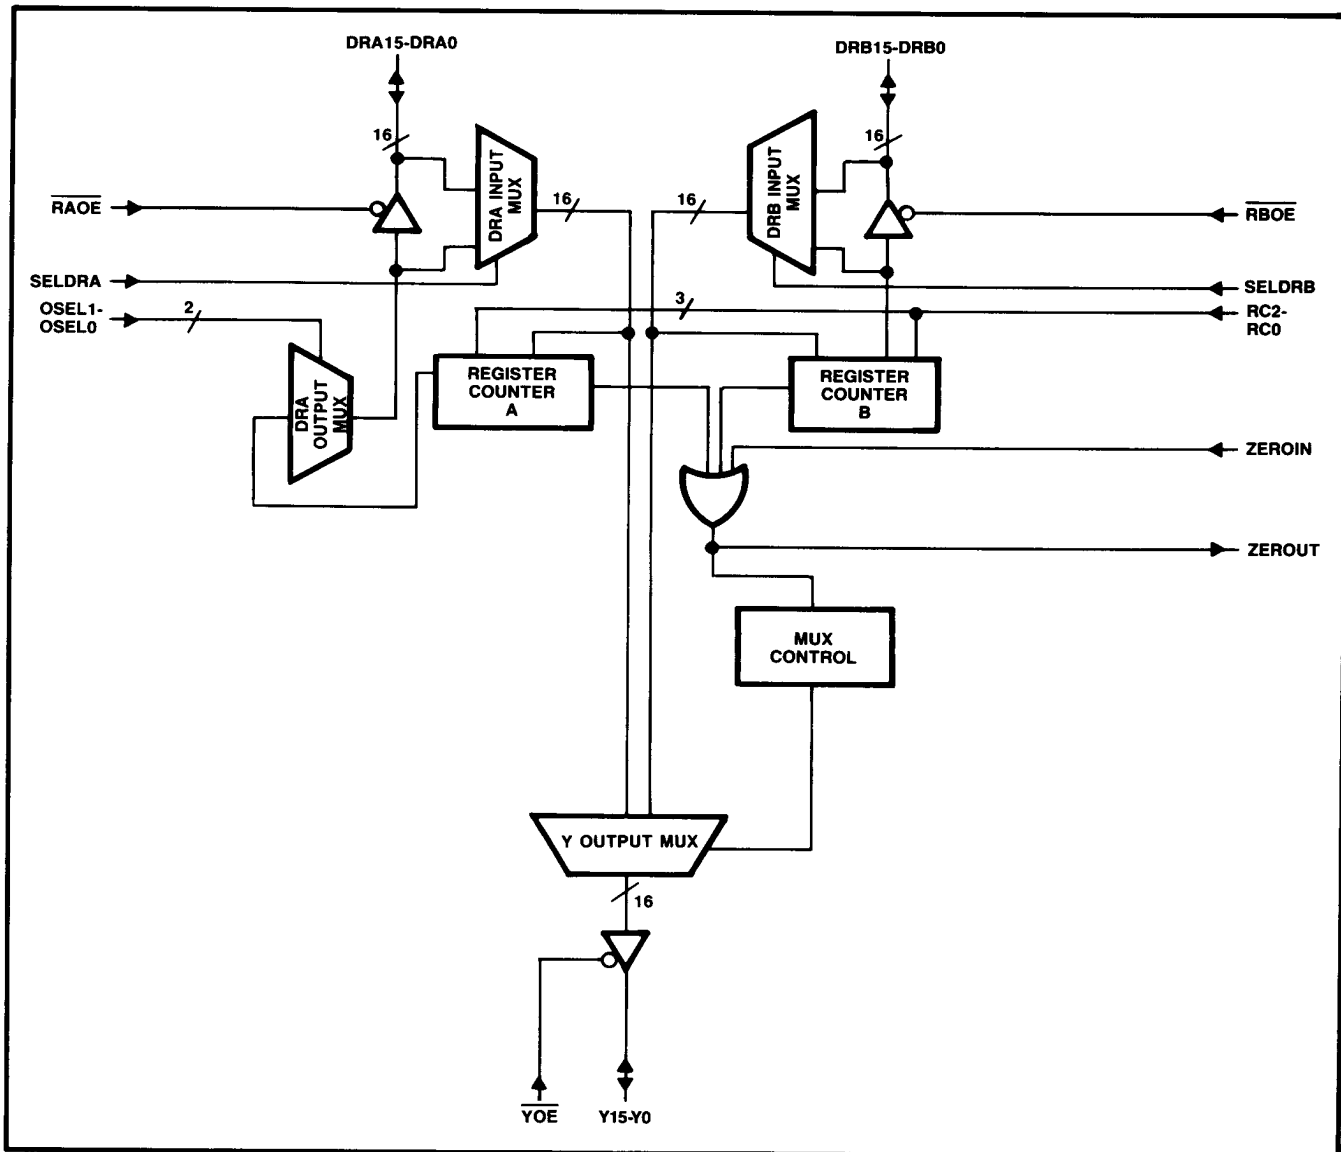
DRA15-DRA0

DRB15-DRB0

16

16

DRA INPUT MUX

DRB INPUT MUX

16

16

$\overline{RAOE}$

$\overline{RBOE}$

SELDRA

SELDRB

3

OSEL1-
OSEL0

2

RC2-
RC0

DRA OUTPUT MUX

REGISTER COUNTER A

REGISTER COUNTER B

ZEROIN

ZEROUT

MUX CONTROL

Y OUTPUT MUX

16

$\overline{YOE}$

Y15-Y0